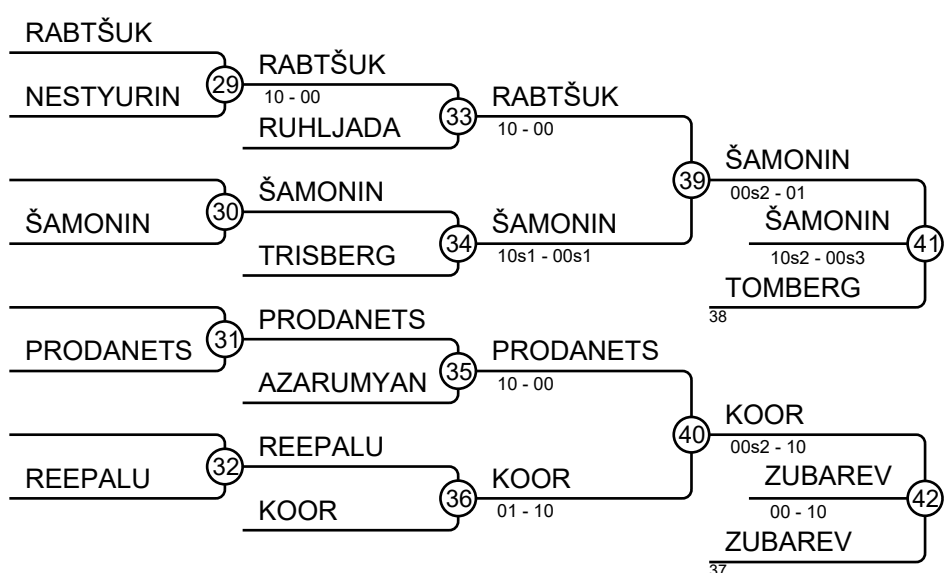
RABTŠUK
NESTYURIN
29
RABTŠUK
10 - 00
RUHLJADA
33
RABTŠUK
10 - 00
ŠAMONIN
30
ŠAMONIN
TRISBERG
34
ŠAMONIN
10s1 - 00s1
39
ŠAMONIN
00s2 - 01
ŠAMONIN
10s2 - 00s3
41
TOMBERG
38
PRODANETS
31
PRODANETS
AZARUMYAN
35
PRODANETS
10 - 00
REEPALU
32
REEPALU
KOOR
36
KOOR
01 - 10
40
KOOR
00s2 - 10
ZUBAREV
00 - 10
42
ZUBAREV
37